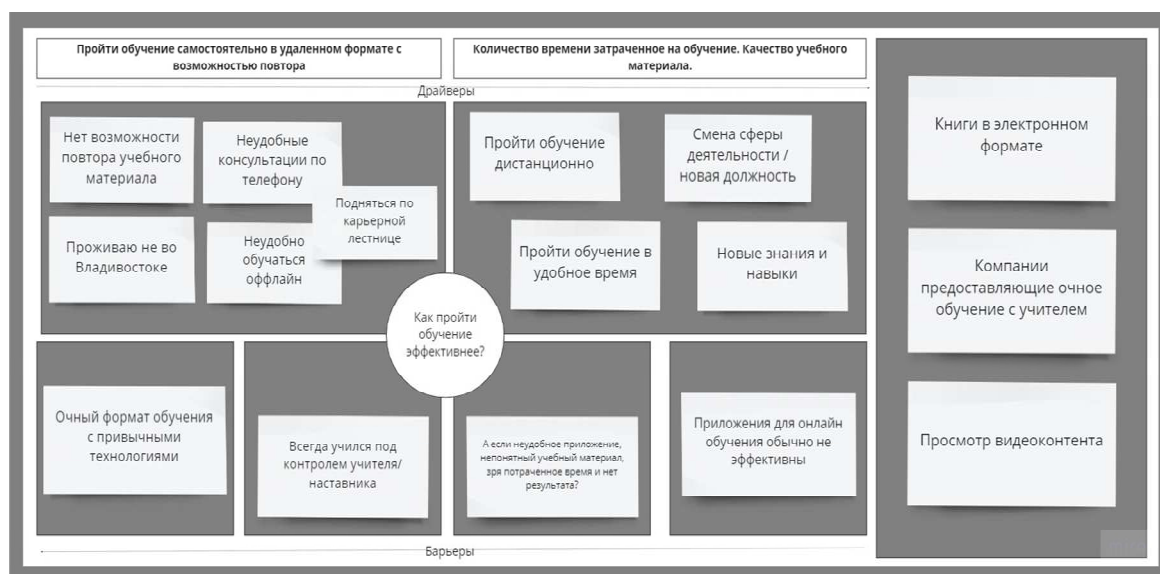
Пройти обучение самостоятельно в удаленном формате с возможностью повтора

Количество времени затраченное на обучение. Качество учебного материала.

Драйверы

Нет возможности повтора учебного материала

Неудобные консультации по телефону

Подняться по карьерной лестнице

Проживаю не во Владивостоке

Неудобно обучаться оффлайн

Пройти обучение дистанционно

Смена сферы деятельности / новая должность

Пройти обучение в удобное время

Новые знания и навыки

Книги в электронном формате

Компании предоставляющие очное обучение с учителем

Просмотр видеоконтента

Как пройти обучение эффективнее?

Очный формат обучения с привычными технологиями

Всегда учился под контролем учителя/ наставника

А если неудобное приложение, непонятный учебный материал, зря потраченное время и нет результата?

Приложения для онлайн обучения обычно не эффективны

Барьеры